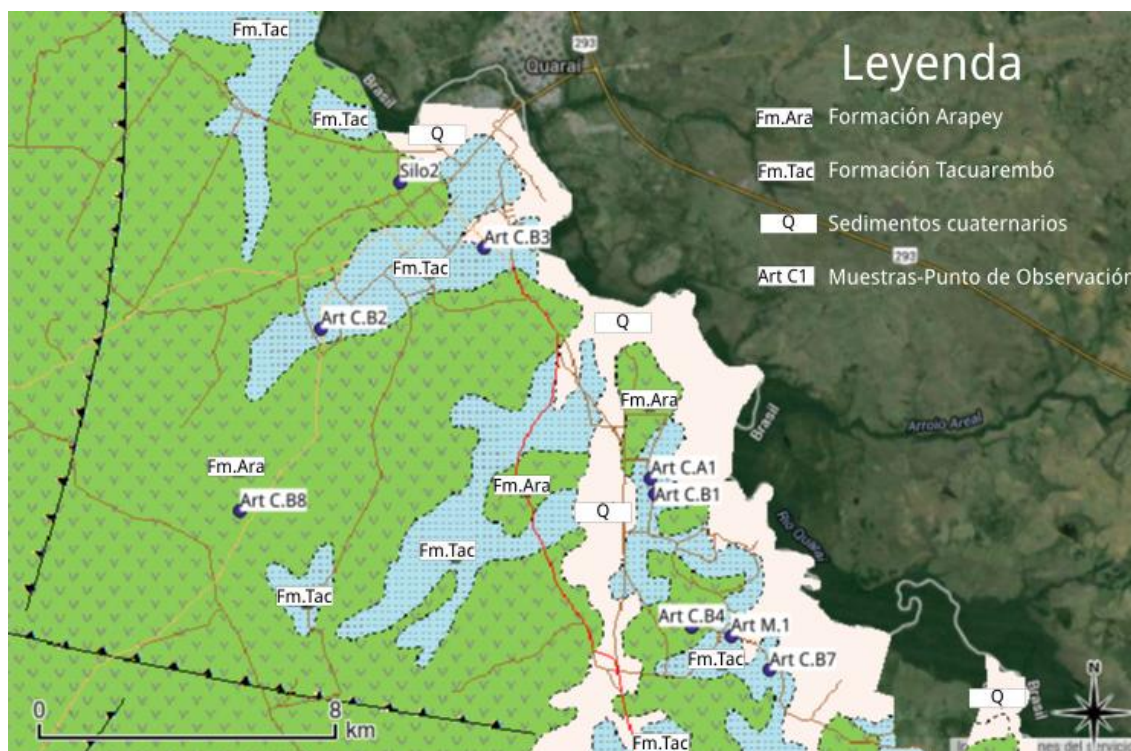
Leyenda

Fm.Ara Formación Arapey

Fm.Tac Formación Tacuarembó

Q Sedimentos cuaternarios

Art C1 Muestras-Punto de Observación

Fm.Tac

293

Quaraí

Brasil

Fm.Tac

Q

Silo2

Art C.B3

293

Fm.Tac

Art C.B2

Q

Fm.Ara

Brasil

Arroio Areal

Fm.Ara

Art C.A1

Art C.B1

Art C.B8

Fm.Ara

Q

Rio Quaraí

Fm.Tac

Fm.Tac

Art C.B4

Art M.1

Fm.Tac

Art C.B7

N

Q

Brasil

0

8

km

Fm.Tac

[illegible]